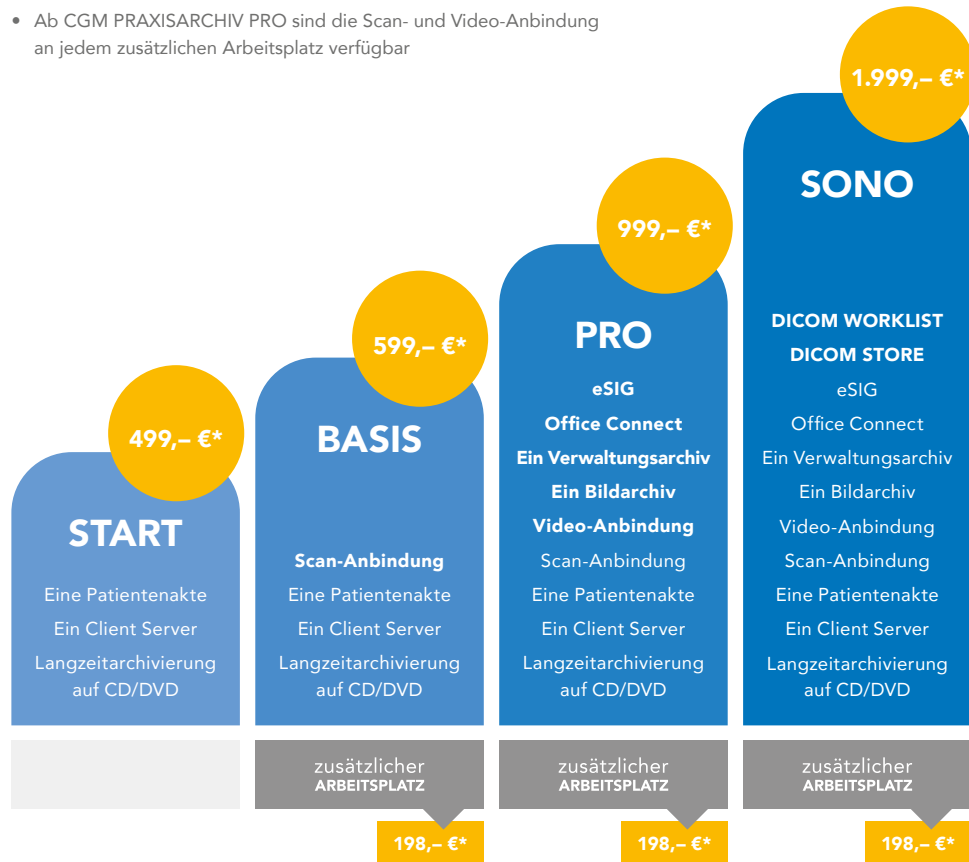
• Ab CGM PRAXISARCHIV PRO sind die Scan- und Video-Anbindung an jedem zusätzlichen Arbeitsplatz verfügbar

499,– €*

START

Eine Patientenakte
Ein Client Server
Langzeitarchivierung auf CD/DVD

599,– €*

BASIS

Scan-Anbindung
Eine Patientenakte
Ein Client Server
Langzeitarchivierung auf CD/DVD

zusätzlicher ARBEITSPLATZ

198,– €*

999,– €*

PRO

eSIG
Office Connect
Ein Verwaltungsarchiv
Ein Bildarchiv
Video-Anbindung
Scan-Anbindung
Eine Patientenakte
Ein Client Server
Langzeitarchivierung auf CD/DVD

zusätzlicher ARBEITSPLATZ

198,– €*

1.999,– €*

SONO

DICOM WORKLIST
DICOM STORE
eSIG
Office Connect
Ein Verwaltungsarchiv
Ein Bildarchiv
Video-Anbindung
Scan-Anbindung
Eine Patientenakte
Ein Client Server
Langzeitarchivierung auf CD/DVD

zusätzlicher ARBEITSPLATZ

198,– €*